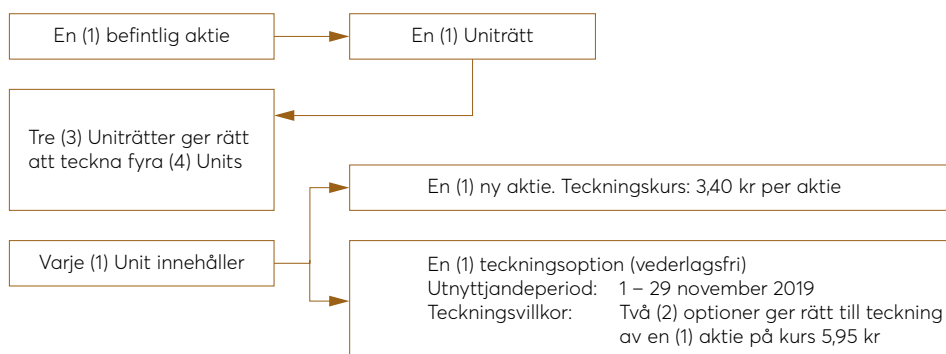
En (1) befintlig aktie

En (1) Uniträtt

Tre (3) Uniträtter ger rätt att teckna fyra (4) Units

En (1) ny aktie. Teckningskurs: 3,40 kr per aktie

Varje (1) Unit innehåller

En (1) teckningsoption (vederlagsfri)
Utnyttjandeperiod: 1 – 29 november 2019
Teckningsvillkor: Två (2) optioner ger rätt till teckning av en (1) aktie på kurs 5,95 kr